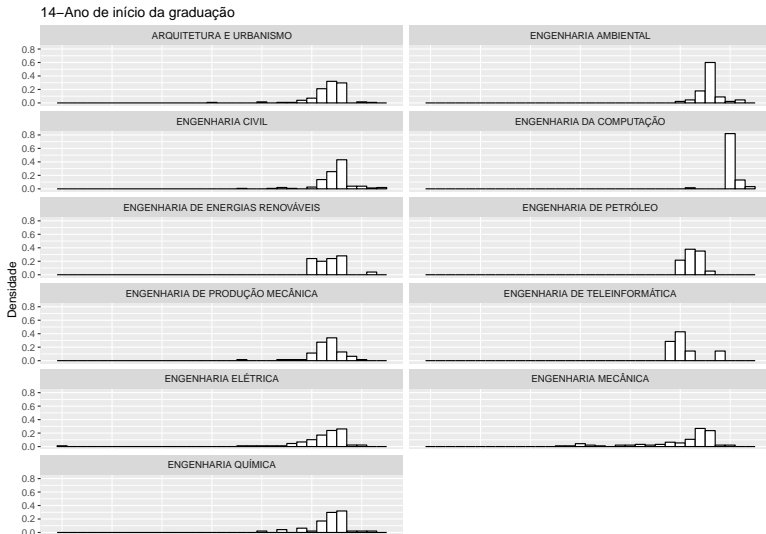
14–Ano de início da graduação

ARQUITETURA E URBANISMO
0.8
0.6
0.4
0.2
0.0

ENGENHARIA AMBIENTAL

ENGENHARIA CIVIL
0.8
0.6
0.4
0.2
0.0

ENGENHARIA DA COMPUTAÇÃO

ENGENHARIA DE ENERGIAS RENOVÁVEIS
0.8
0.6
0.4
0.2
0.0

ENGENHARIA DE PETRÓLEO

Densidade

ENGENHARIA DE PRODUÇÃO MECÂNICA
0.8
0.6
0.4
0.2
0.0

ENGENHARIA DE TELEINFORMÁTICA

ENGENHARIA ELÉTRICA
0.8
0.6
0.4
0.2
0.0

ENGENHARIA MECÂNICA

ENGENHARIA QUÍMICA
0.8
0.6
0.4
0.2
0.0